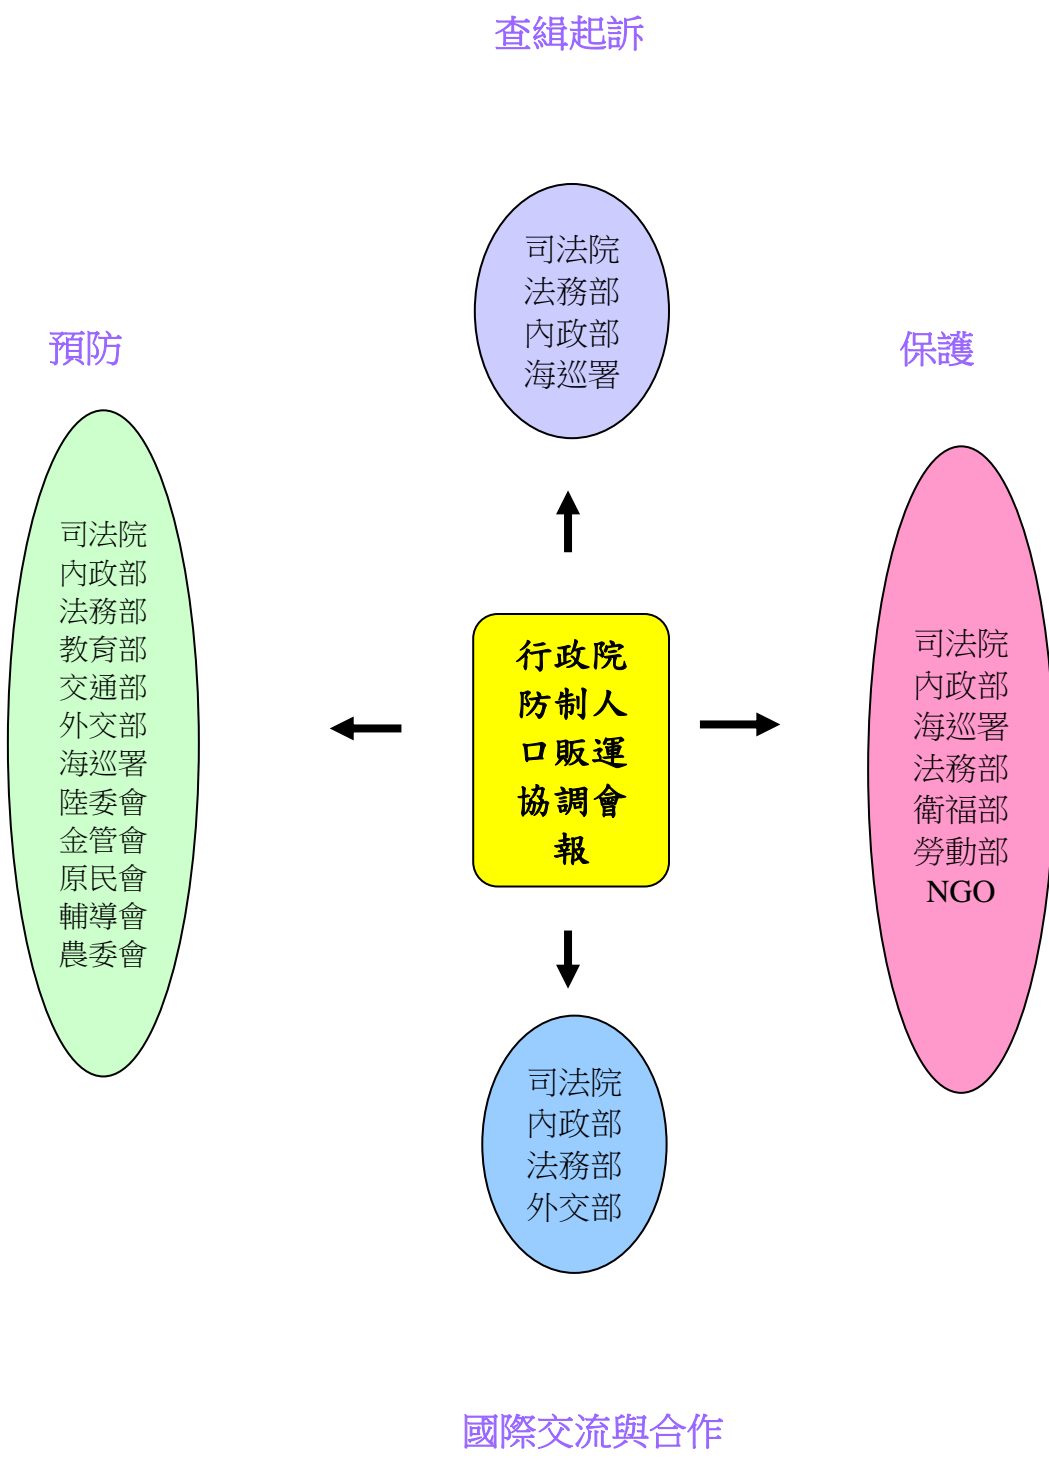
查緝起訴

司法院
法務部
內政部
海巡署

預防

保護

司法院
內政部
法務部
教育部
交通部
外交部
海巡署
陸委會
金管會
原民會
輔導會
農委會

行政院
防制人
口販運
協調會
報

司法院
內政部
海巡署
法務部
衛福部
勞動部
NGO

司法院
內政部
法務部
外交部

國際交流與合作